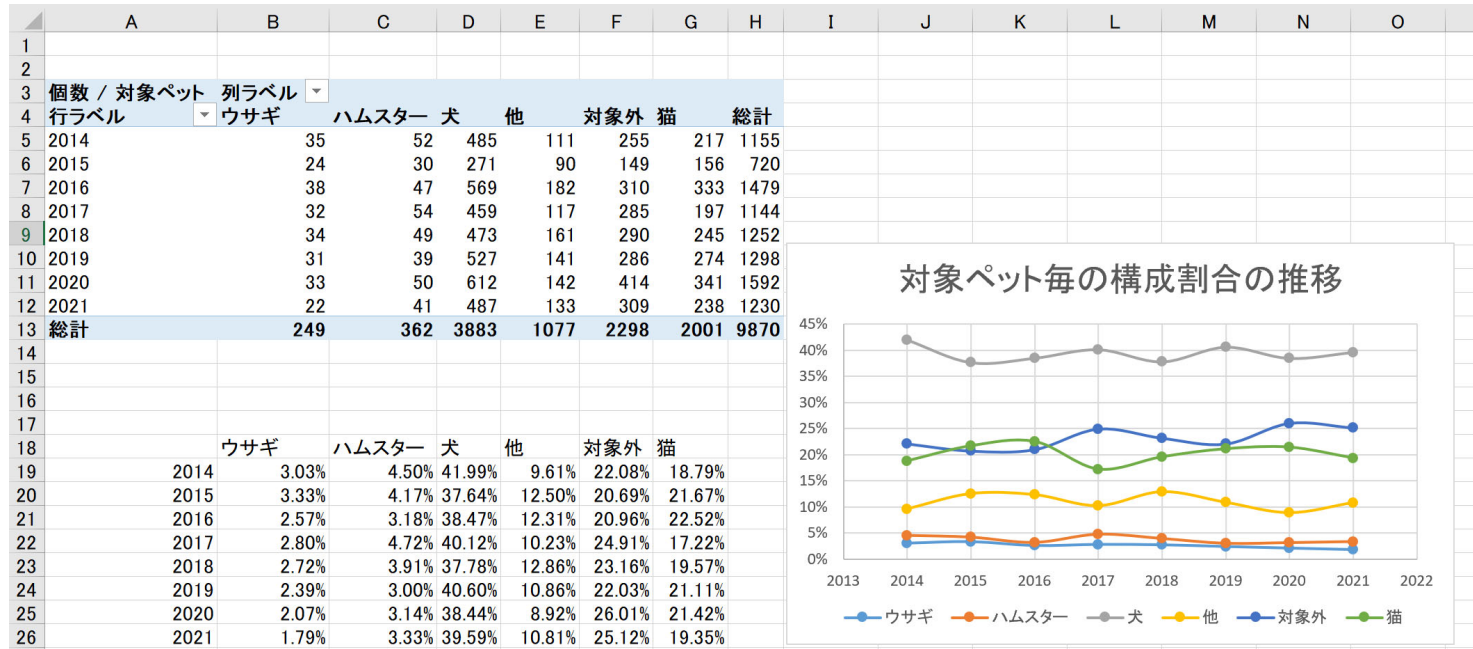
| | A | B | C | D | E | F | G | H | I | J | K | L | M | N | O |
|---|---|---|---|---|---|---|---|---|---|---|---|---|---|---|---|
| 1 | | | | | | | | | | | | | | | |
| 2 | | | | | | | | | | | | | | | |
| 3 | 個数 / 対象ペット | 列ラベル | | | | | | | | | | | | | |
| 4 | 行ラベル | ウサギ | ハムスター | 犬 | 他 | 対象外 | 猫 | 総計 | | | | | | | |
| 5 | 2014 | 35 | 52 | 485 | 111 | 255 | 217 | 1155 | | | | | | | |
| 6 | 2015 | 24 | 30 | 271 | 90 | 149 | 156 | 720 | | | | | | | |
| 7 | 2016 | 38 | 47 | 569 | 182 | 310 | 333 | 1479 | | | | | | | |
| 8 | 2017 | 32 | 54 | 459 | 117 | 285 | 197 | 1144 | | | | | | | |
| 9 | 2018 | 34 | 49 | 473 | 161 | 290 | 245 | 1252 | | | | | | | |
| 10 | 2019 | 31 | 39 | 527 | 141 | 286 | 274 | 1298 | | | | | | | |
| 11 | 2020 | 33 | 50 | 612 | 142 | 414 | 341 | 1592 | | | | | | | |
| 12 | 2021 | 22 | 41 | 487 | 133 | 309 | 238 | 1230 | | | | | | | |
| 13 | 総計 | 249 | 362 | 3883 | 1077 | 2298 | 2001 | 9870 | | | | | | | |
| 14 | | | | | | | | | | | | | | | |
| 15 | | | | | | | | | | | | | | | |
| 16 | | | | | | | | | | | | | | | |
| 17 | | | | | | | | | | | | | | | |
| 18 | | ウサギ | ハムスター | 犬 | 他 | 対象外 | 猫 | | | | | | | | |
| 19 | 2014 | 3.03% | 4.50% | 41.99% | 9.61% | 22.08% | 18.79% | | | | | | | | |
| 20 | 2015 | 3.33% | 4.17% | 37.64% | 12.50% | 20.69% | 21.67% | | | | | | | | |
| 21 | 2016 | 2.57% | 3.18% | 38.47% | 12.31% | 20.96% | 22.52% | | | | | | | | |
| 22 | 2017 | 2.80% | 4.72% | 40.12% | 10.23% | 24.91% | 17.22% | | | | | | | | |
| 23 | 2018 | 2.72% | 3.91% | 37.78% | 12.86% | 23.16% | 19.57% | | | | | | | | |
| 24 | 2019 | 2.39% | 3.00% | 40.60% | 10.86% | 22.03% | 21.11% | | | | | | | | |
| 25 | 2020 | 2.07% | 3.14% | 38.44% | 8.92% | 26.01% | 21.42% | | | | | | | | |
| 26 | 2021 | 1.79% | 3.33% | 39.59% | 10.81% | 25.12% | 19.35% | | | | | | | | |

対象ペット毎の構成割合の推移

45%
40%
35%
30%
25%
20%
15%
10%
5%
0%

2013 2014 2015 2016 2017 2018 2019 2020 2021 2022

ウサギ ハムスター 犬 他 対象外 猫